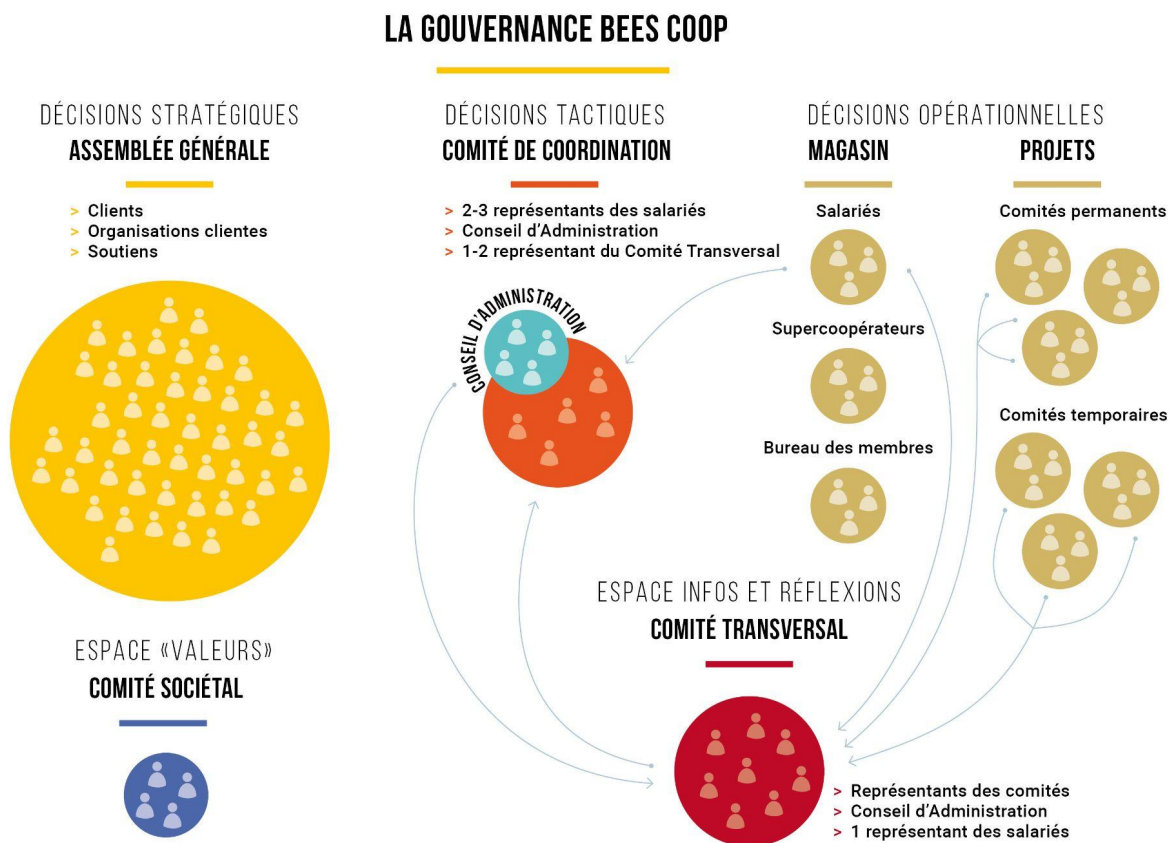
LA GOUVERNANCE BEES COOP

DÉCISIONS STRATÉGIQUES
ASSEMBLÉE GÉNÉRALE

> Clients
> Organisations clientes
> Soutiens

DÉCISIONS TACTIQUES
COMITÉ DE COORDINATION

> 2-3 représentants des salariés
> Conseil d'Administration
> 1-2 représentant du Comité Transversal

CONSEIL D'ADMINISTRATION

DÉCISIONS OPÉRATIONNELLES
MAGASIN

Salariés

Supercoopérateurs

Bureau des membres

PROJETS

Comités permanents

Comités temporaires

ESPACE «VALEURS»
COMITÉ SOCIÉTAL

ESPACE INFOS ET RÉFLEXIONS
COMITÉ TRANSVERSAL

> Représentants des comités
> Conseil d'Administration
> 1 représentant des salariés